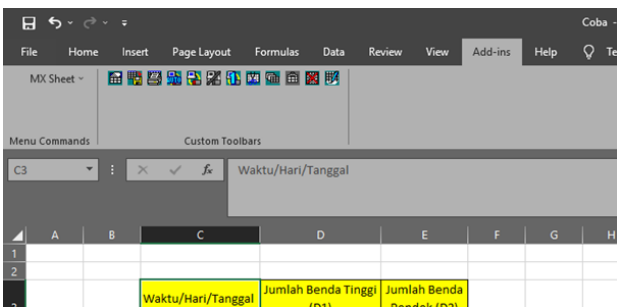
Coba - 
File Home Insert Page Layout Formulas Data Review View Add-ins Help Te
MX Sheet
Menu Commands
Custom Toolbars
C3
$f_x$
Waktu/Hari/Tanggal

| | A | B | C | D | E | F | G | H |
|---|---|---|---|---|---|---|---|---|
| 1 | | | | | | | | |
| 2 | | | | | | | | |
| 3 | | | Waktu/Hari/Tanggal | Jumlah Benda Tinggi (D1) | Jumlah Benda Pendek (D2) | | | |